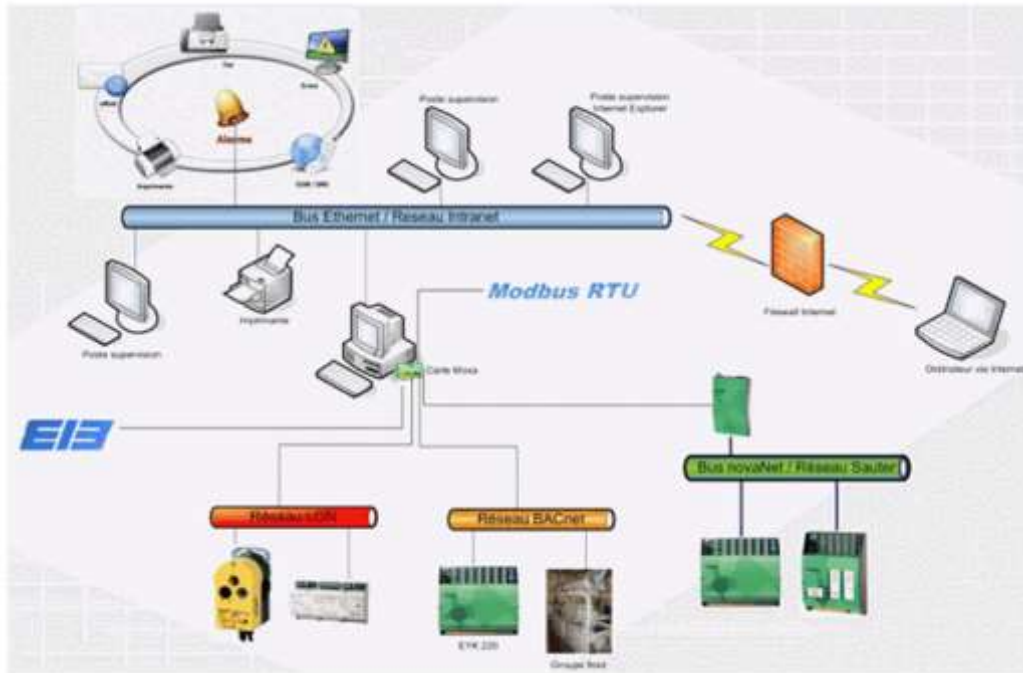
Fax
Email
eMail
Alarmes
Imprimante
GSM / SMS
Poste supervision
Poste supervision Internet Explorer
Bus Ethernet / Reseau Intranet
Imprimante
Poste supervision
Modbus RTU
Firewall Internet
Carte Moxa
Distributeur via Internet
EIB
Bus novaNet / Réseau Sauter
Réseau LON
Réseau BACnet
EYK 220
Groupe froid